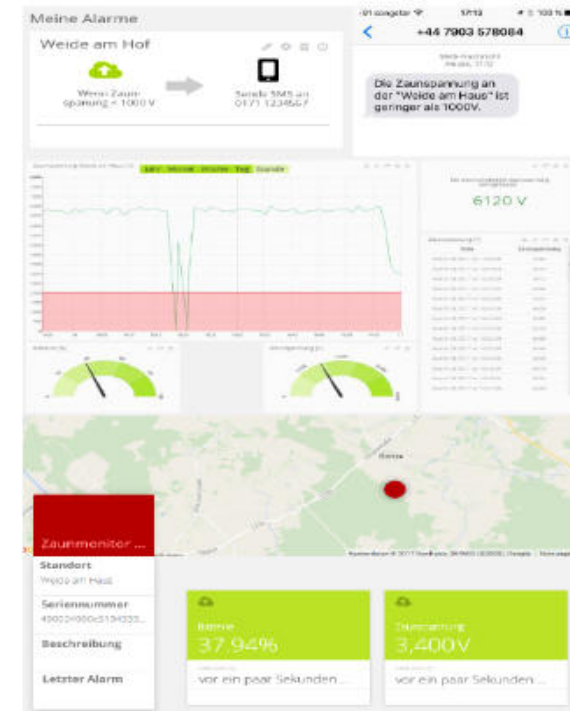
Meine Alarme

Weide am Hof

Wenn Zaunspannung < 1000 V

Sende SMS an 0171 1234567

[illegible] 17:13 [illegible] 100 %

+44 7903 578084

Die Zaunspannung an der "Weide am Haus" ist geringer als 1000V.

Jahr Monat Woche Tag Stunde

6120 V

Zaunmonitor ...

Standort
Weide am Haus

Seriennummer
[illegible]

Beschreibung

Letzter Alarm

Batterie
37.94%
vor ein paar Sekunden ...

Zaunspannung
3,400V
vor ein paar Sekunden ...